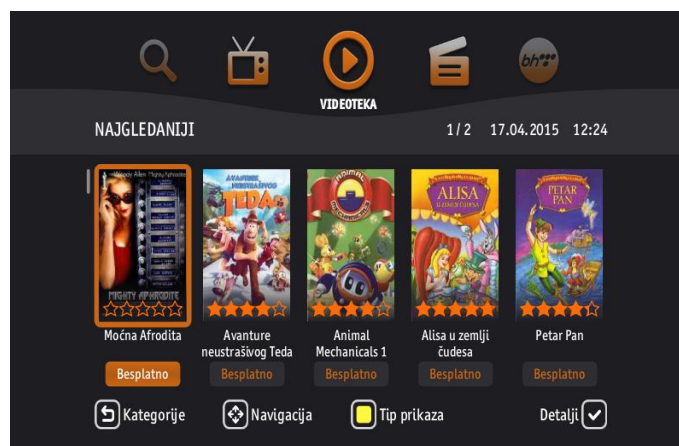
bh
VIDEOTEKA
NAJGLEDANIJI
1/2 17.04.2015 12:24

Woody Allen Mighty Aphrodite
MIGHTY APHRODITE
Moćna Afrodita
Besplatno

AVANTURE NEUSTRAŠIVOG TEDA
Avanture neustrašivog Teda
Besplatno

ANIMAL
Animal Mechanicals 1
Besplatno

ALISA U ZEMLJI ČUDESA
Alisa u zemlji čudesa
Besplatno

PETAR PAN
Petar Pan
Besplatno

Kategorije
Navigacija
Tip prikaza
Detalji